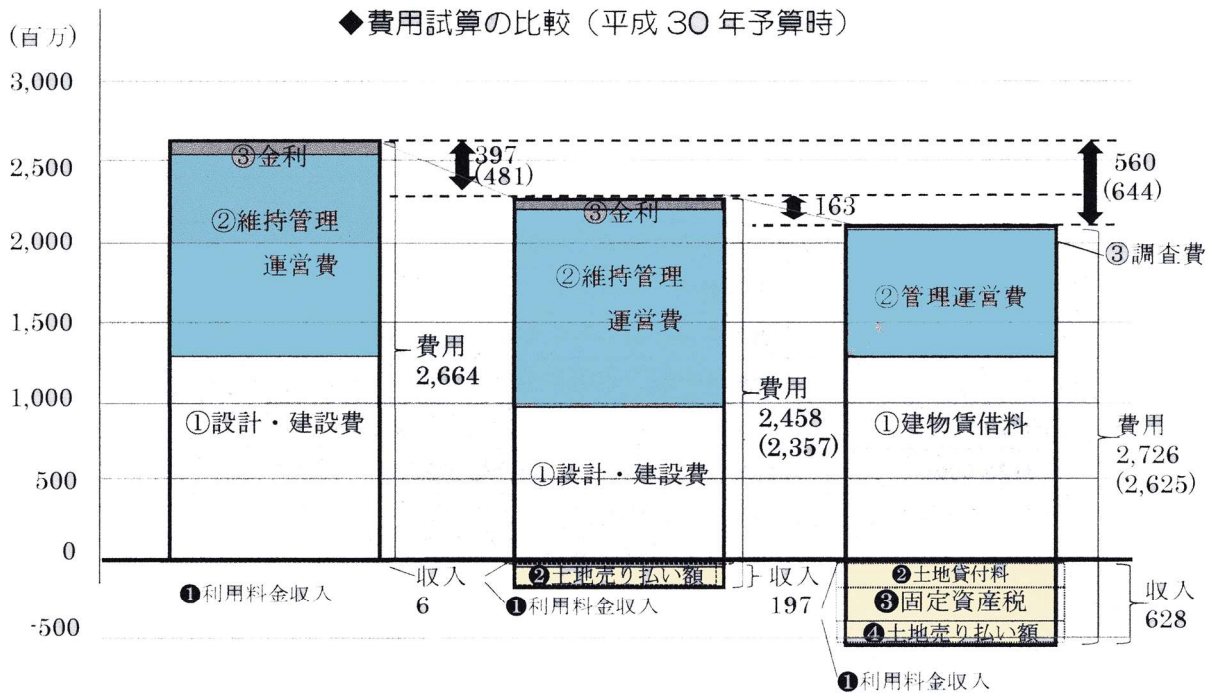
◆費用試算の比較（平成 30 年予算時）

(百万)

3,000
2,500
2,000
1,500
1,000
500
0
-500

③金利
②維持管理
運営費
①設計・建設費
費用
2,664
❶利用料金収入
収入
6

397
(481)

③金利
②維持管理
運営費
①設計・建設費
費用
2,458
(2,357)
❷土地売り払い額
❶利用料金収入
収入
197

163

560
(644)

③調査費
②管理運営費
①建物賃借料
費用
2,726
(2,625)
❷土地貸付料
❸固定資産税
❹土地売り払い額
❶利用料金収入
収入
628